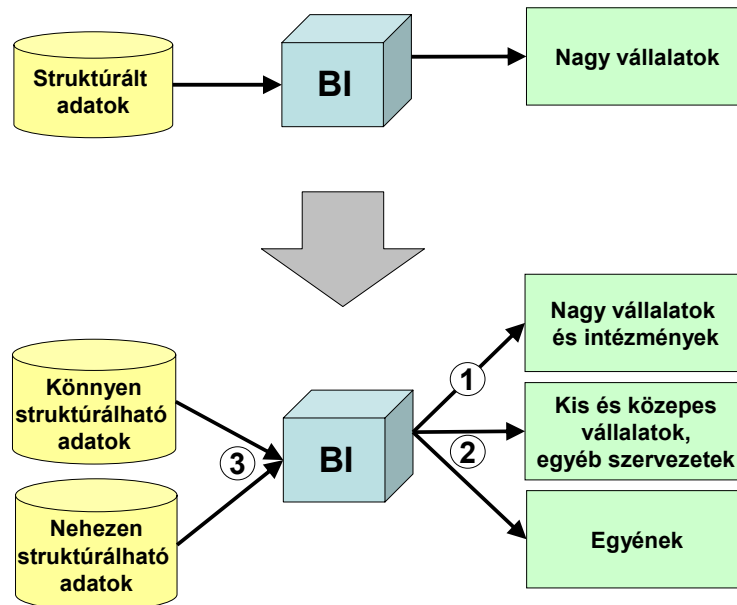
Struktúrált adatok

BI

Nagy vállalatok

Könnyen struktúrálható adatok

Nehezen struktúrálható adatok

3

BI

1

2

Nagy vállalatok és intézmények

Kis és közepes vállalatok, egyéb szervezetek

Egyének